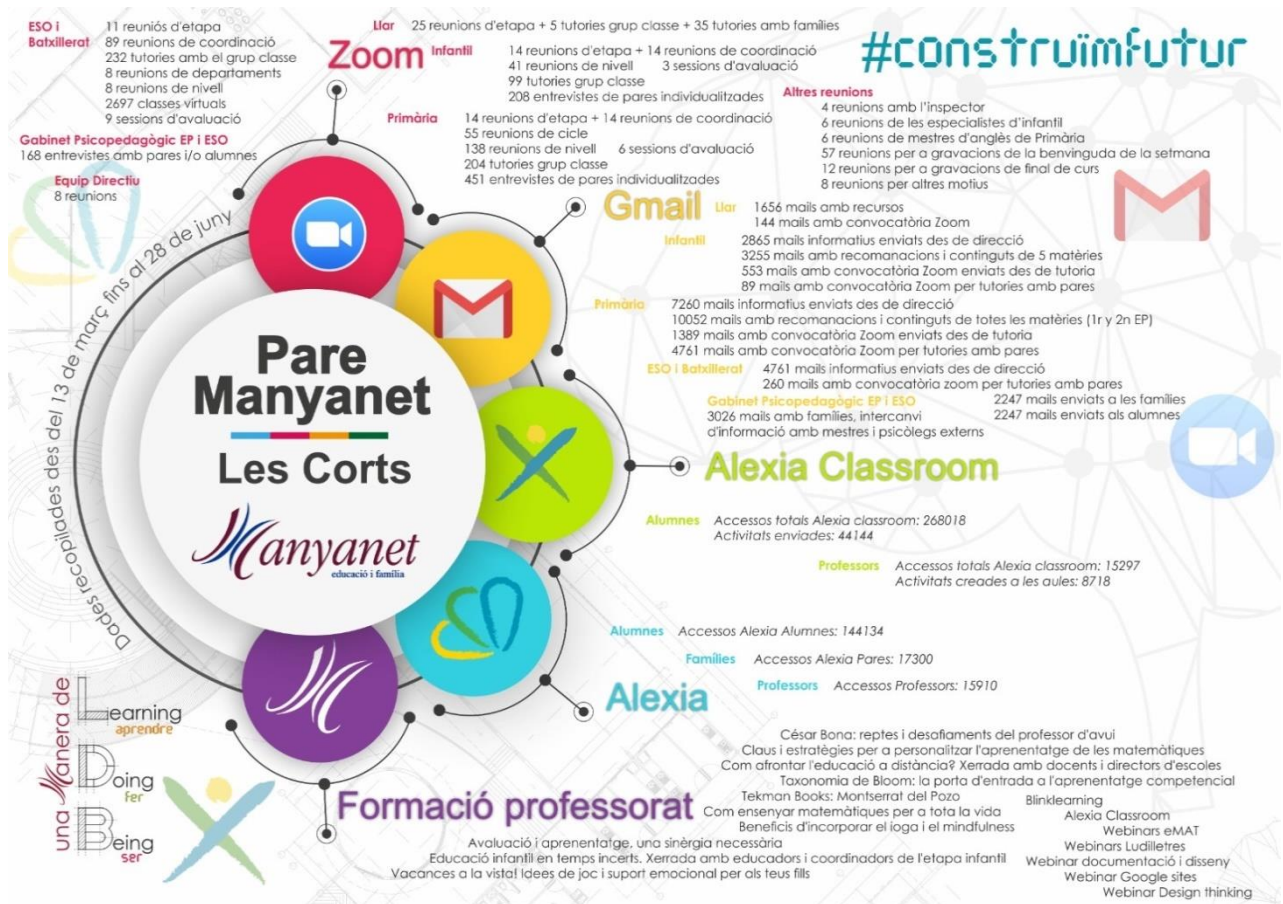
ESO i Batxillerat
11 reuniós d'etapa
89 reunions de coordinació
232 tutories amb el grup classe
8 reunions de departaments
8 reunions de nivell
2697 classes virtuals
9 sessions d'avaluació

Gabinet Psicopedagògic EP i ESO
168 entrevistes amb pares i/o alumnes

Equip Directiu
8 reunions

Zoom

Llar 25 reunions d'etapa + 5 tutories grup classe + 35 tutories amb famílies

Infantil
14 reunions d'etapa + 14 reunions de coordinació
41 reunions de nivell 3 sessions d'avaluació
99 tutories grup classe
208 entrevistes de pares individualitzades

Primària
14 reunions d'etapa + 14 reunions de coordinació
55 reunions de cicle
138 reunions de nivell 6 sessions d'avaluació
204 tutories grup classe
451 entrevistes de pares individualitzades

#construïmfutur

Altres reunions
4 reunions amb l'inspector
6 reunions de les especialistes d'infantil
6 reunions de mestres d'anglès de Primària
57 reunions per a gravacions de la benvinguda de la setmana
12 reunions per a gravacions de final de curs
8 reunions per altres motius

Gmail
Llar
1656 mails amb recursos
144 mails amb convocatòria Zoom

Infantil
2865 mails informatius enviats des de direcció
3255 mails amb recomanacions i continguts de 5 matèries
553 mails amb convocatòria Zoom enviats des de tutoria
89 mails amb convocatòria Zoom per tutories amb pares

Primària
7260 mails informatius enviats des de direcció
10052 mails amb recomanacions i continguts de totes les matèries (1r y 2n EP)
1389 mails amb convocatòria Zoom enviats des de tutoria
4761 mails amb convocatòria Zoom per tutories amb pares

ESO i Batxillerat
4761 mails informatius enviats des de direcció
260 mails amb convocatòria zoom per tutories amb pares

Gabinet Psicopedagògic EP i ESO
3026 mails amb famílies, intercanvi d'informació amb mestres i psicòlegs externs
2247 mails enviats a les famílies
2247 mails enviats als alumnes

Dades recopilades des del 13 de març fins al 28 de juny

Pare Manyanet
Les Corts
Manyanet
educació i família

Alexia Classroom

Alumnes Accessos totals Alexia classroom: 268018
Activitats enviades: 44144

Professors Accessos totals Alexia classroom: 15297
Activitats creades a les aules: 8718

Alumnes Accessos Alexia Alumnes: 144134
Famílies Accessos Alexia Pares: 17300
Professors Accessos Professors: 15910

Alexia

una Manera de
Learning aprendre
Doing fer
Being ser

Formació professorat

César Bona: reptes i desafiaments del professor d'avui
Claus i estratègies per a personalitzar l'aprenentatge de les matemàtiques
Com afrontar l'educació a distància? Xerrada amb docents i directors d'escoles
Taxonomia de Bloom: la porta d'entrada a l'aprenentatge competencial
Tekman Books: Montserrat del Pozo
Com ensenyar matemàtiques per a tota la vida
Beneficis d'incorporar el ioga i el mindfulness
Avaluació i aprenentatge, una sinèrgia necessària
Educació infantil en temps incerts. Xerrada amb educadors i coordinadors de l'etapa infantil
Vacances a la vista! Idees de joc i suport emocional per als teus fills

Blinklearning
Alexia Classroom
Webinars eMAT
Webinars Ludilletres
Webinar documentació i disseny
Webinar Google sites
Webinar Design thinking